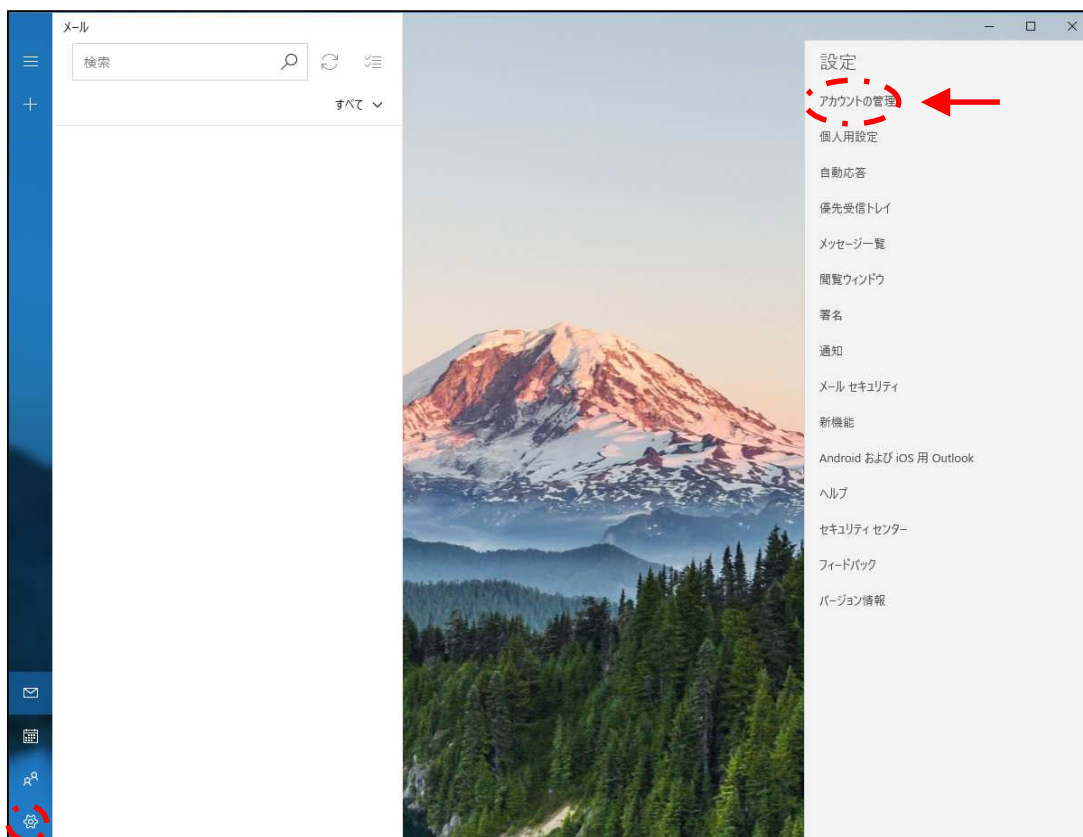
メール

検索

すべて

設定

アカウントの管理

個人用設定

自動応答

優先受信トレイ

メッセージ一覧

閲覧ウィンドウ

署名

通知

メール セキュリティ

新機能

Android および iOS 用 Outlook

ヘルプ

セキュリティ センター

フィードバック

バージョン情報